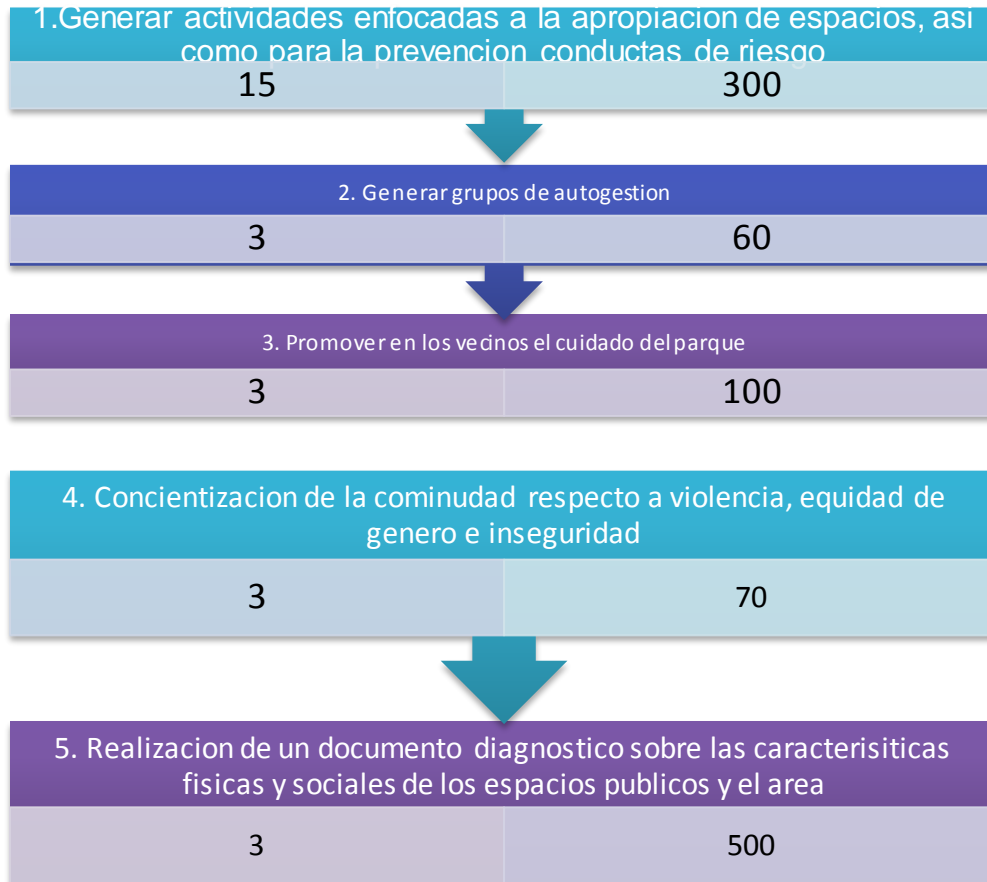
1.Generar actividades enfocadas a la apropiacion de espacios, asi como para la prevencion conductas de riesgo

15

300

2. Generar grupos de autogestion

3

60

3. Promover en los vecinos el cuidado del parque

3

100

4. Concientizacion de la cominudad respecto a violencia, equidad de genero e inseguridad

3

70

5. Realizacion de un documento diagnostico sobre las caracterisiticas fisicas y sociales de los espacios publicos y el area

3

500